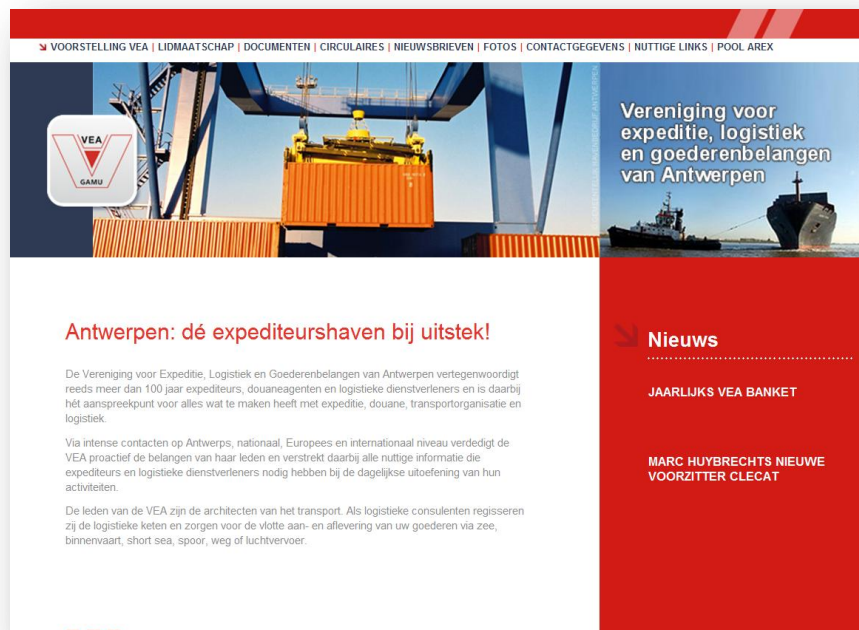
VOORSTELLING VEA | LIDMAATSCHAP | DOCUMENTEN | CIRCULAIRES | NIEUWSBRIEVEN | FOTOS | CONTACTGEGEVENS | NUTTIGE LINKS | POOL AREX

VEA
GAMU

Vereniging voor expeditie, logistiek en goederenbelangen van Antwerpen

Antwerpen: dé expediteurshaven bij uitstek!

De Vereniging voor Expeditie, Logistiek en Goederenbelangen van Antwerpen vertegenwoordigt reeds meer dan 100 jaar expediteurs, douaneagenten en logistieke dienstverleners en is daarbij hét aanspreekpunt voor alles wat te maken heeft met expeditie, douane, transportorganisatie en logistiek.

Via intense contacten op Antwerps, nationaal, Europees en internationaal niveau verdedigt de VEA proactief de belangen van haar leden en verstrekt daarbij alle nuttige informatie die expediteurs en logistieke dienstverleners nodig hebben bij de dagelijkse uitoefening van hun activiteiten.

De leden van de VEA zijn de architecten van het transport. Als logistieke consulenten regisseren zij de logistieke keten en zorgen voor de vlotte aan- en aflevering van uw goederen via zee, binnenvaart, short sea, spoor, weg of luchtvervoer.

Nieuws

JAARLIJKS VEA BANKET

MARC HUYBRECHTS NIEUWE VOORZITTER CLECAT